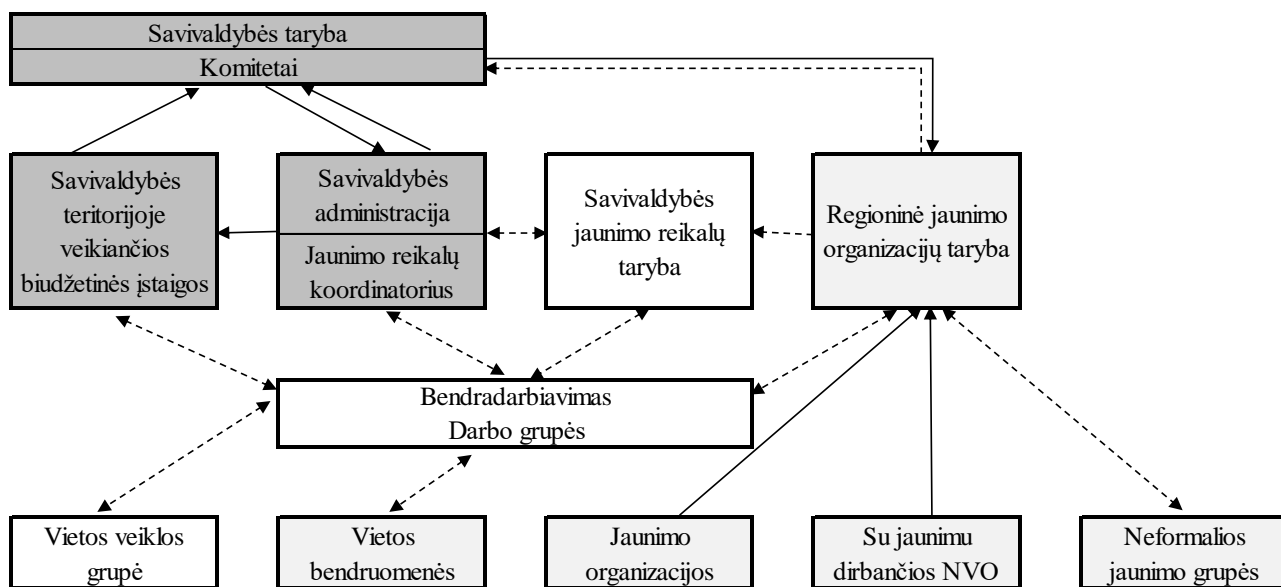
Savivaldybės taryba

Komitetai

Savivaldybės teritorijoje veikiančios biudžetinės įstaigos

Savivaldybės administracija

Jaunimo reikalų koordinatorius

Savivaldybės jaunimo reikalų taryba

Regioninė jaunimo organizacijų taryba

Bendradarbiavimas

Darbo grupės

Vietos veiklos grupė

Vietos bendruomenės

Jaunimo organizacijos

Su jaunimu dirbančios NVO

Neformalios jaunimo grupės